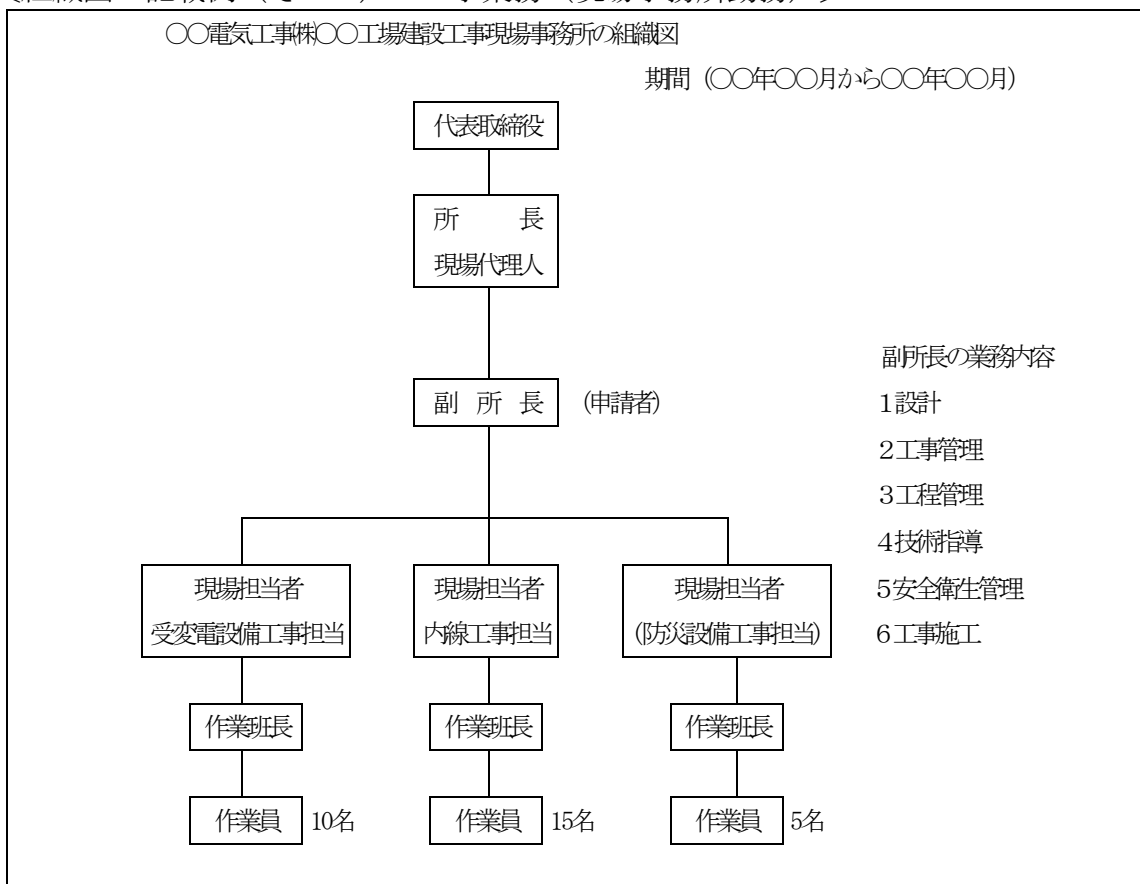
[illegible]

〇〇電気工事㈱〇〇工場建設工事現場事務所の組織図

期間（〇〇年〇〇月から〇〇年〇〇月）

代表取締役

所　長
現場代理人

副所長の業務内容

副 所 長 （申請者）

1設計
2工事管理
3工程管理
4技術指導
5安全衛生管理
6工事施工

現場担当者
受変電設備工事担当

現場担当者
内線工事担当

現場担当者
（防災設備工事担当）

作業班長

作業班長

作業班長

作業員 10名

作業員 15名

作業員 5名